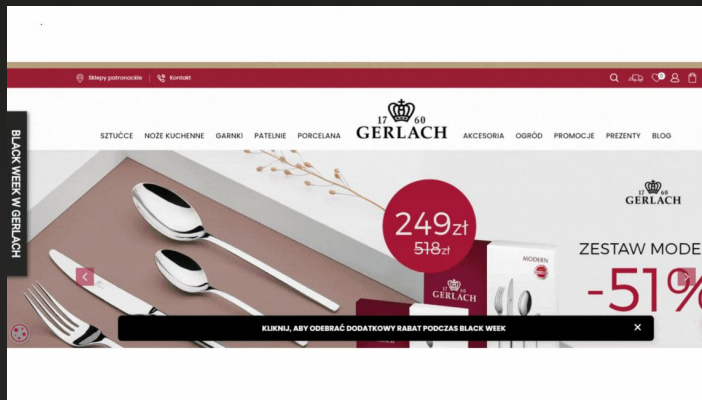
Sklepy patronackie | Kontakt

0

17 60
GERLACH

SZTUĆCE NOŻE KUCHENNE GARNKI PATELNIE PORCELANA AKCESORIA OGRÓD PROMOCJE PREZENTY BLOG

BLACK WEEK W GERLACH

249zł
518zł

17 60
GERLACH

ZESTAW MODE

-51%

MODERN

17 60
GERLACH

KLIKNIJ, ABY ODEBRAĆ DODATKOWY RABAT PODCZAS BLACK WEEK